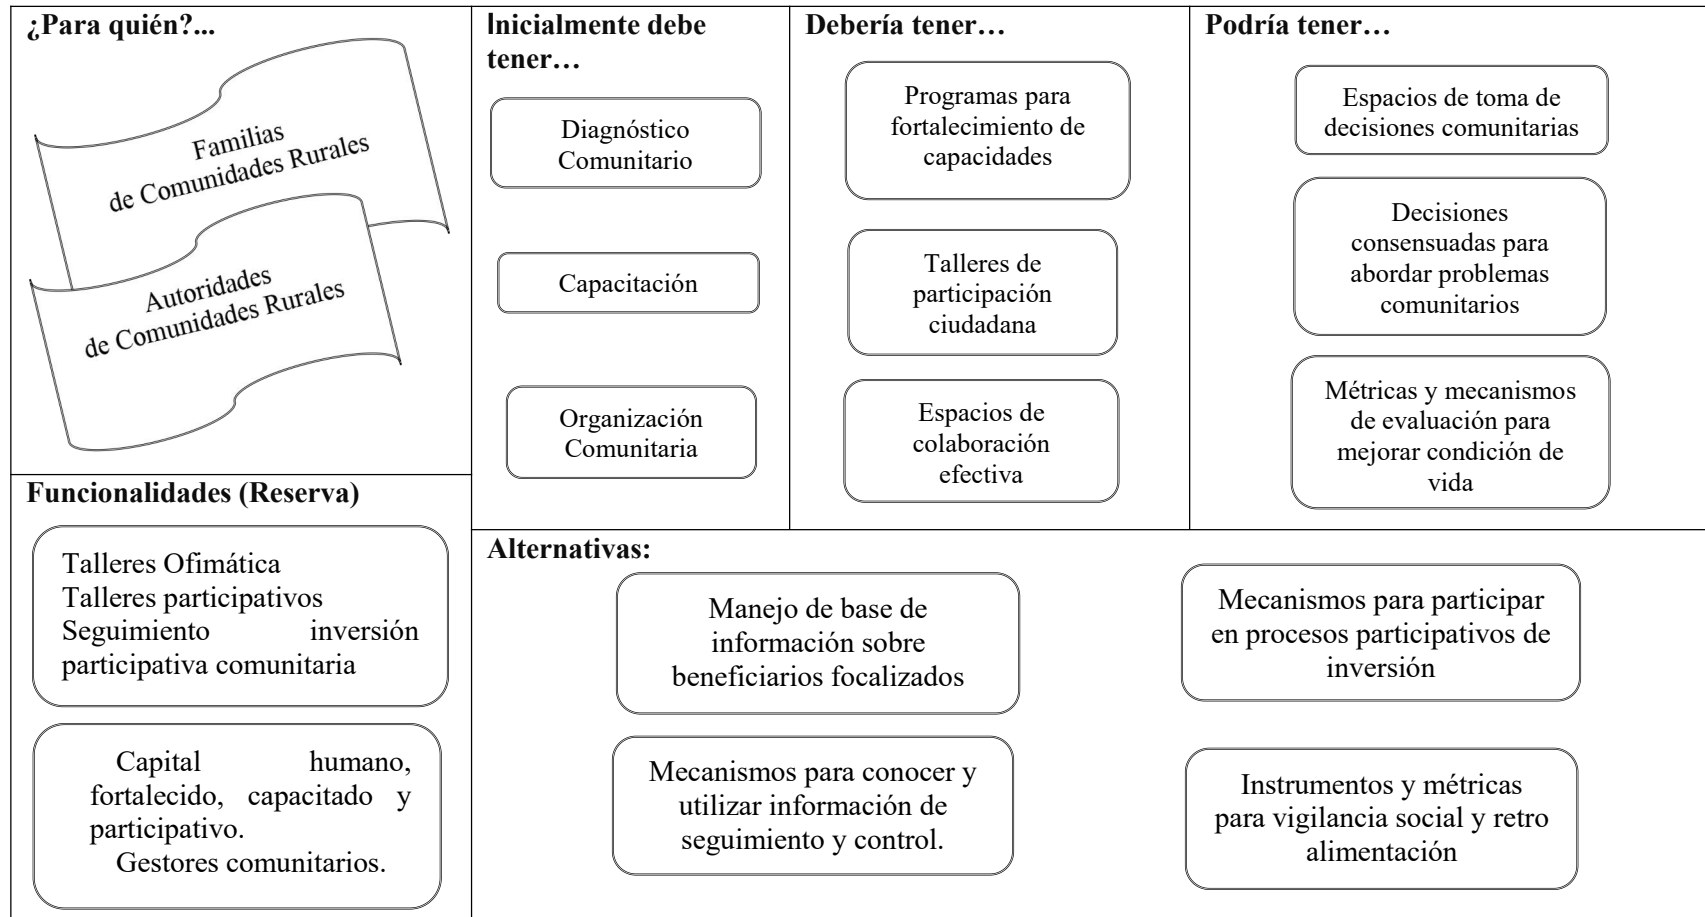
¿Para quién?...

Familias de Comunidades Rurales

Autoridades de Comunidades Rurales

Inicialmente debe tener…

Diagnóstico Comunitario

Capacitación

Organización Comunitaria

Debería tener…

Programas para fortalecimiento de capacidades

Talleres de participación ciudadana

Espacios de colaboración efectiva

Podría tener…

Espacios de toma de decisiones comunitarias

Decisiones consensuadas para abordar problemas comunitarios

Métricas y mecanismos de evaluación para mejorar condición de vida

Funcionalidades (Reserva)

Talleres Ofimática
Talleres participativos
Seguimiento inversión participativa comunitaria

Capital humano, fortalecido, capacitado y participativo.
Gestores comunitarios.

Alternativas:

Manejo de base de información sobre beneficiarios focalizados

Mecanismos para participar en procesos participativos de inversión

Mecanismos para conocer y utilizar información de seguimiento y control.

Instrumentos y métricas para vigilancia social y retro alimentación